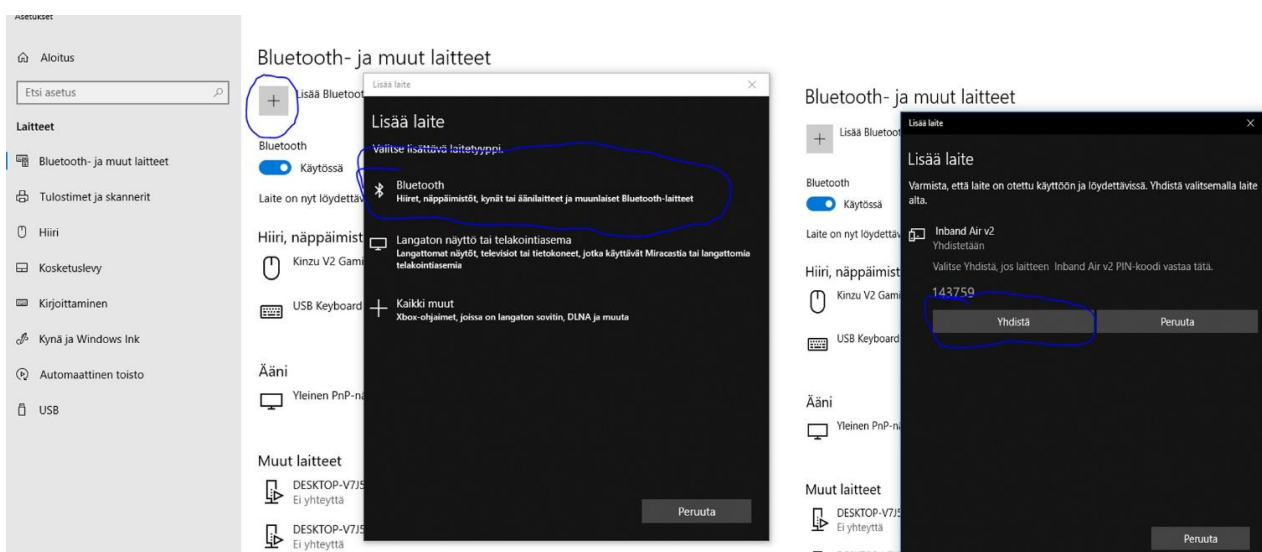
Asetukset

Aloitus

Etsi asetus

Laitteet

Bluetooth- ja muut laitteet

Tulostimet ja skannerit

Hiiri

Kosketuslevy

Kirjoittaminen

Kynä ja Windows Ink

Automaattinen toisto

USB

Bluetooth- ja muut laitteet

Lisää Bluetoot

Bluetooth

Käytössä

Laite on nyt löydettäv

Hiiri, näppäimist

Kinzu V2 Gami

USB Keyboard

Ääni

Yleinen PnP-n

Muut laitteet

DESKTOP-V7J5
Ei yhteyttä

DESKTOP-V7J5
Ei yhteyttä

Lisää laite

Lisää laite

Valitse lisättävä laitetyyppi.

Bluetooth
Hiiret, näppäimistöt, kynät tai äänilaitteet ja muunlaiset Bluetooth-laitteet

Langaton näyttö tai telakointiasema
Langattomat näytöt, televisiot tai tietokoneet, jotka käyttävät Miracastia tai langattomia telakointiasemia

Kaikki muut
Xbox-ohjaimet, joissa on langaton sovitin, DLNA ja muuta

Peruuta

Bluetooth- ja muut laitteet

Lisää Bluetoot

Bluetooth

Käytössä

Laite on nyt löydettä

Hiiri, näppäimist

Kinzu V2 Gam

USB Keyboard

Ääni

Yleinen PnP-n

Muut laitteet

DESKTOP-V7J
Ei yhteyttä

Lisää laite

Lisää laite

Varmista, että laite on otettu käyttöön ja löydettävissä. Yhdistä valitsemalla laite alta.

Inband Air v2
Yhdistetään

Valitse Yhdistä, jos laitteen Inband Air v2 PIN-koodi vastaa tätä.

143759

Yhdistä

Peruuta

Peruuta